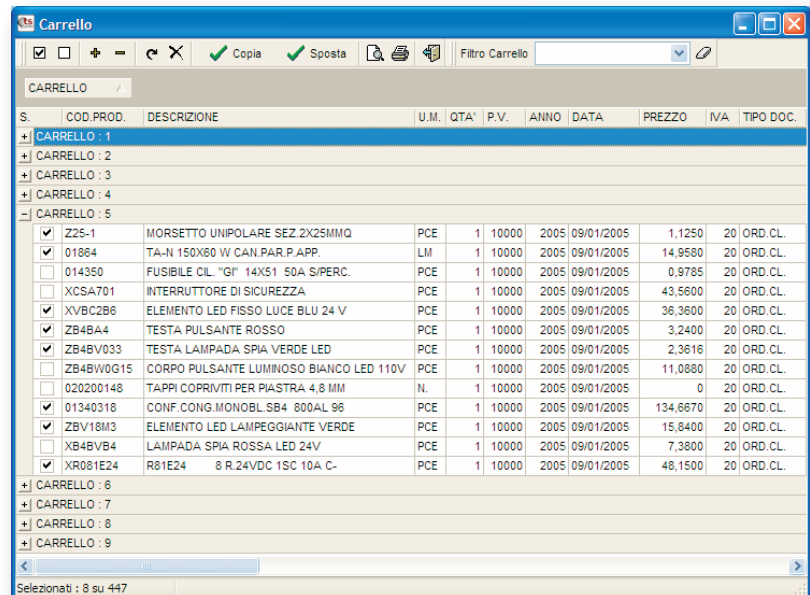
Carrello

Copia Sposta Filtro Carrello

CARRELLO

| S. | COD.PROD. | DESCRIZIONE | U.M. | QTA' | P.V. | ANNO | DATA | PREZZO | IVA | TIPO DOC. |
|---|---|---|---|---|---|---|---|---|---|---|
| + CARRELLO : 1 | | | | | | | | | | |
| + CARRELLO : 2 | | | | | | | | | | |
| + CARRELLO : 3 | | | | | | | | | | |
| + CARRELLO : 4 | | | | | | | | | | |
| − CARRELLO : 5 | | | | | | | | | | |
| ✔ | Z25-1 | MORSETTO UNIPOLARE SEZ.2X25MMQ | PCE | 1 | 10000 | 2005 | 09/01/2005 | 1,1250 | 20 | ORD.CL. |
| ✔ | 01864 | TA-N 150X60 W CAN.PAR.P.APP. | LM | 1 | 10000 | 2005 | 09/01/2005 | 14,9580 | 20 | ORD.CL. |
| | 014350 | FUSIBILE CIL. "GI" 14X51 50A S/PERC. | PCE | 1 | 10000 | 2005 | 09/01/2005 | 0,9785 | 20 | ORD.CL. |
| | XCSA701 | INTERRUTTORE DI SICUREZZA | PCE | 1 | 10000 | 2005 | 09/01/2005 | 43,5600 | 20 | ORD.CL. |
| ✔ | XVBC2B6 | ELEMENTO LED FISSO LUCE BLU 24 V | PCE | 1 | 10000 | 2005 | 09/01/2005 | 36,3600 | 20 | ORD.CL. |
| ✔ | ZB4BA4 | TESTA PULSANTE ROSSO | PCE | 1 | 10000 | 2005 | 09/01/2005 | 3,2400 | 20 | ORD.CL. |
| ✔ | ZB4BV033 | TESTA LAMPADA SPIA VERDE LED | PCE | 1 | 10000 | 2005 | 09/01/2005 | 2,3616 | 20 | ORD.CL. |
| | ZB4BW0G15 | CORPO PULSANTE LUMINOSO BIANCO LED 110V | PCE | 1 | 10000 | 2005 | 09/01/2005 | 11,0880 | 20 | ORD.CL. |
| | 020200148 | TAPPI COPRIVITI PER PIASTRA 4,8 MM | N. | 1 | 10000 | 2005 | 09/01/2005 | 0 | 20 | ORD.CL. |
| ✔ | 01340318 | CONF.CONG.MONOBL.SB4 800AL 96 | PCE | 1 | 10000 | 2005 | 09/01/2005 | 134,6670 | 20 | ORD.CL. |
| ✔ | ZBV18M3 | ELEMENTO LED LAMPEGGIANTE VERDE | PCE | 1 | 10000 | 2005 | 09/01/2005 | 15,8400 | 20 | ORD.CL. |
| | XB4BVB4 | LAMPADA SPIA ROSSA LED 24V | PCE | 1 | 10000 | 2005 | 09/01/2005 | 7,3800 | 20 | ORD.CL. |
| ✔ | XR081E24 | R81E24 8 R.24VDC 1SC 10A C- | PCE | 1 | 10000 | 2005 | 09/01/2005 | 48,1500 | 20 | ORD.CL. |
| + CARRELLO : 6 | | | | | | | | | | |
| + CARRELLO : 7 | | | | | | | | | | |
| + CARRELLO : 8 | | | | | | | | | | |
| + CARRELLO : 9 | | | | | | | | | | |

Selezionati : 8 su 447